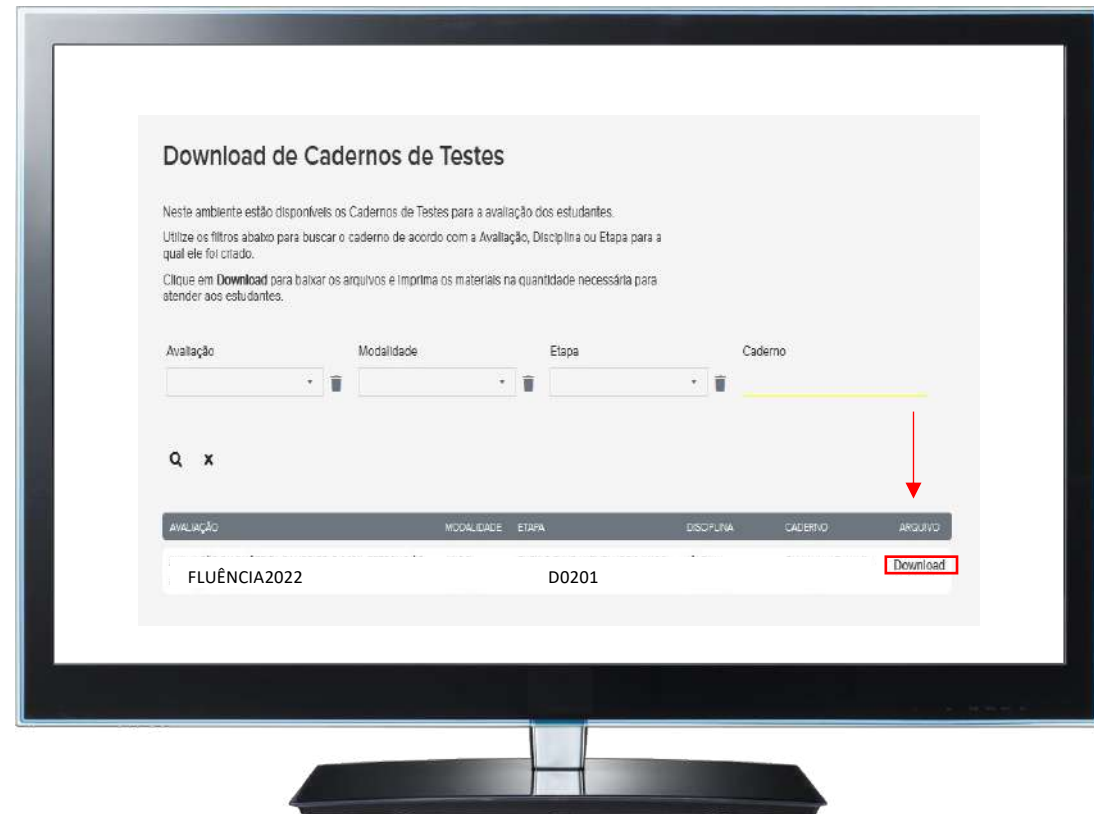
Download de Cadernos de Testes

Neste ambiente estão disponíveis os Cadernos de Testes para a avaliação dos estudantes.

Utilize os filtros abaixo para buscar o caderno de acordo com a Avaliação, Disciplina ou Etapa para a qual ele foi criado.

Clique em **Download** para baixar os arquivos e imprima os materiais na quantidade necessária para atender aos estudantes.

Avaliação

Modalidade

Etapa

Caderno

| AVALIAÇÃO | MODALIDADE | ETAPA | DISCIPLINA | CADERNO | ARQUIVO |
|---|---|---|---|---|---|
| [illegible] | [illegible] | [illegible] | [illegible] | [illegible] | Download |

FLUÊNCIA2022

D0201